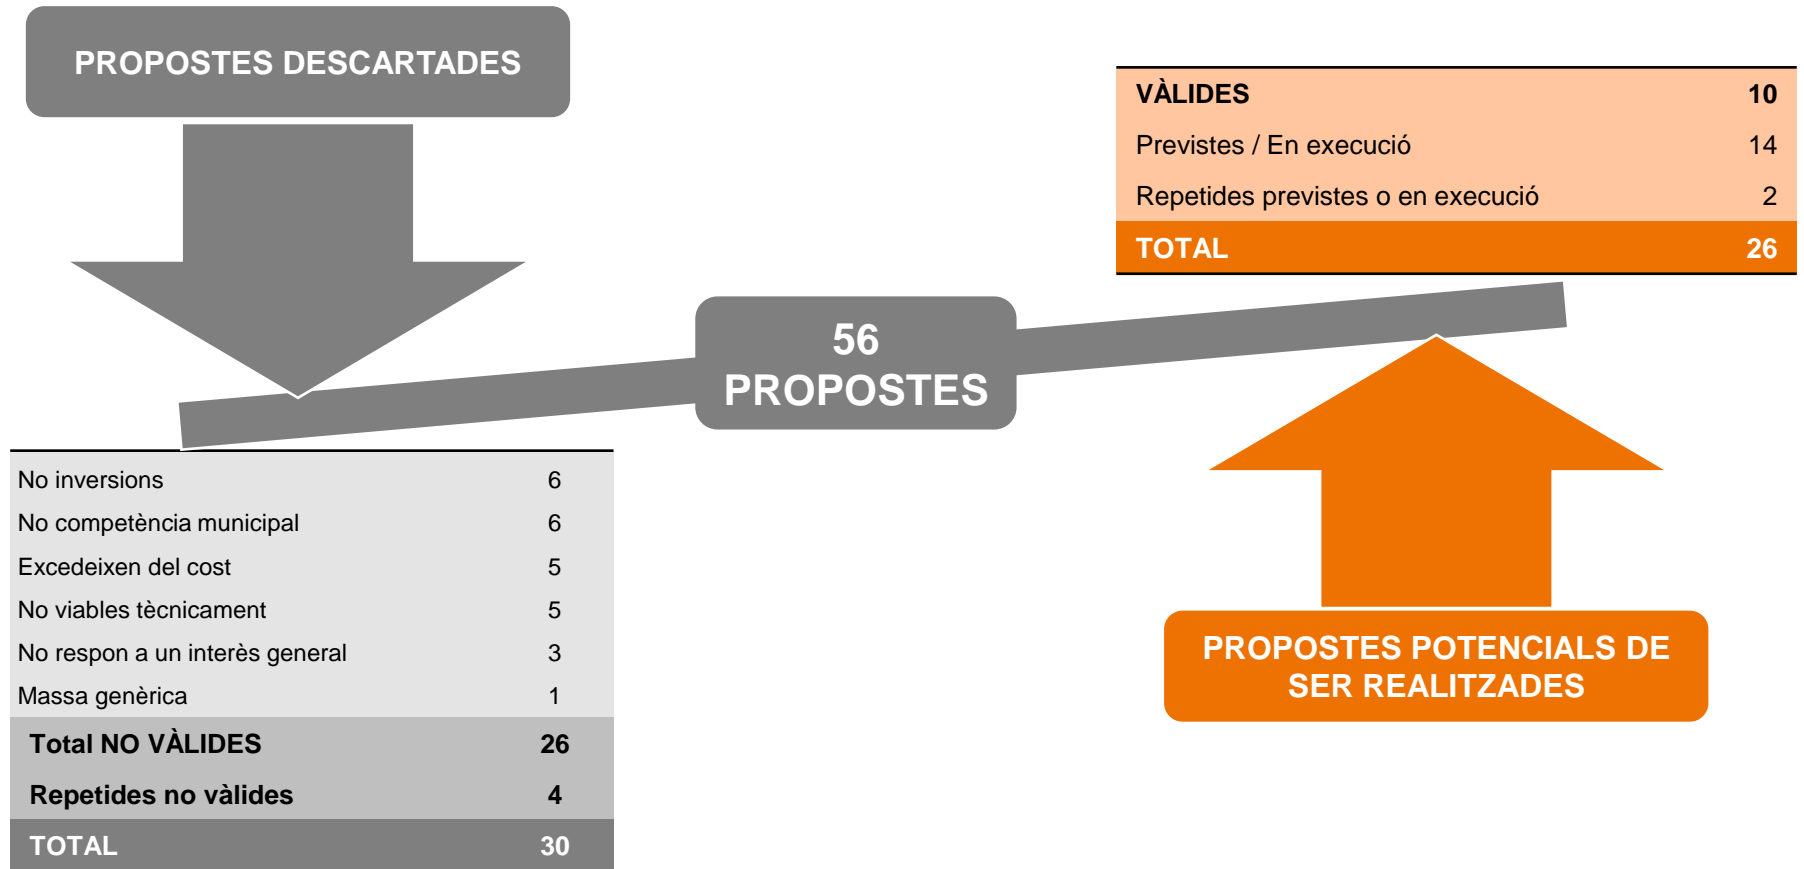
PROPOSTES DESCARTADES

| VÀLIDES | 10 |
|---|---|
| Previstes / En execució | 14 |
| Repetides previstes o en execució | 2 |
| TOTAL | 26 |

56 PROPOSTES

| No inversions | 6 |
|---|---|
| No competència municipal | 6 |
| Excedeixen del cost | 5 |
| No viables tècnicament | 5 |
| No respon a un interès general | 3 |
| Massa genèrica | 1 |
| Total NO VÀLIDES | 26 |
| Repetides no vàlides | 4 |
| TOTAL | 30 |

PROPOSTES POTENCIALS DE SER REALITZADES